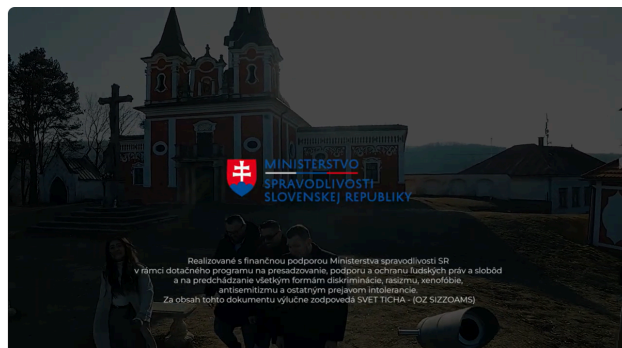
MINISTERSTVO
SPRAVODLIVOSTI
SLOVENSKEJ REPUBLIKY

Realizované s finančnou podporou Ministerstva spravodlivosti SR v rámci dotačného programu na presadzovanie, podporu a ochranu ľudských práv a slobôd a na predchádzanie všetkým formám diskriminácie, rasizmu, xenofóbie, antisemitizmu a ostatným prejavom intolerancie. Za obsah tohto dokumentu výlučne zodpovedá SVET TICHA - (OZ SIZZOAMS)